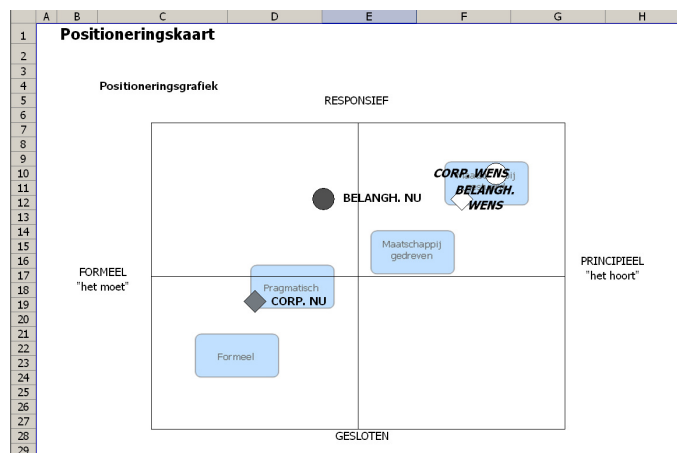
| | A | B | C | D | E | F | G | H |
|---|---|---|---|---|---|---|---|---|
| 1 | | Positioneringskaart | | | | | | |

Positioneringsgrafiek

RESPONSIEF

CORP. WENS
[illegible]
BELANGH. WENS

BELANGH. NU

Maatschappij gedreven

FORMEEL
"het moet"

PRINCIPIEEL
"het hoort"

Pragmatisch

CORP. NU

Formeel

GESLOTEN

2 3 4 5 6 7 8 9 10 11 12 13 14 15 16 17 18 19 20 21 22 23 24 25 26 27 28 29